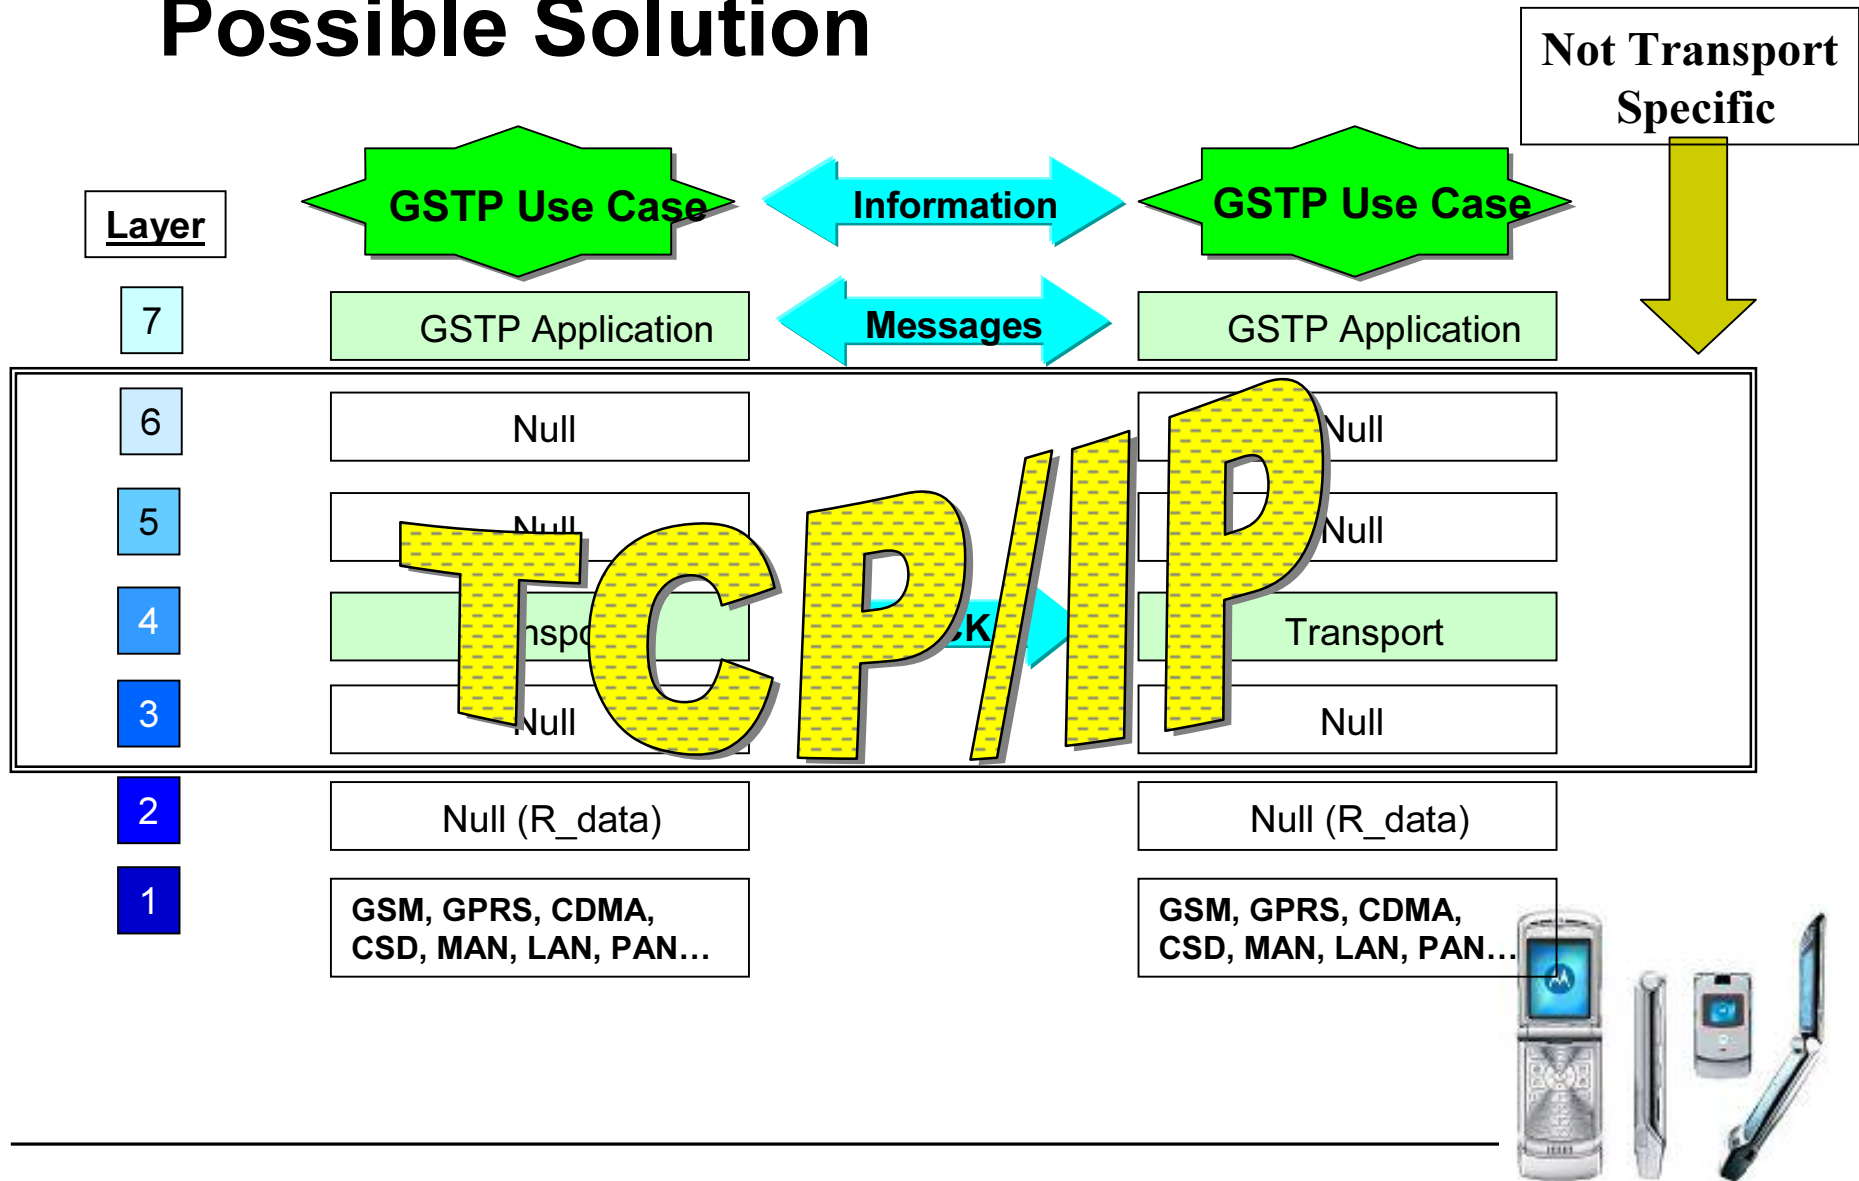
Possible Solution

Not Transport Specific

Layer

GSTP Use Case

Information

GSTP Use Case

7

GSTP Application

Messages

GSTP Application

6

Null

Null

5

Null

Null

4

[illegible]nspo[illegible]

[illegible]K

Transport

3

Null

Null

TCP/IP

2

Null (R_data)

Null (R_data)

1

GSM, GPRS, CDMA, CSD, MAN, LAN, PAN…

GSM, GPRS, CDMA, CSD, MAN, LAN, PAN…